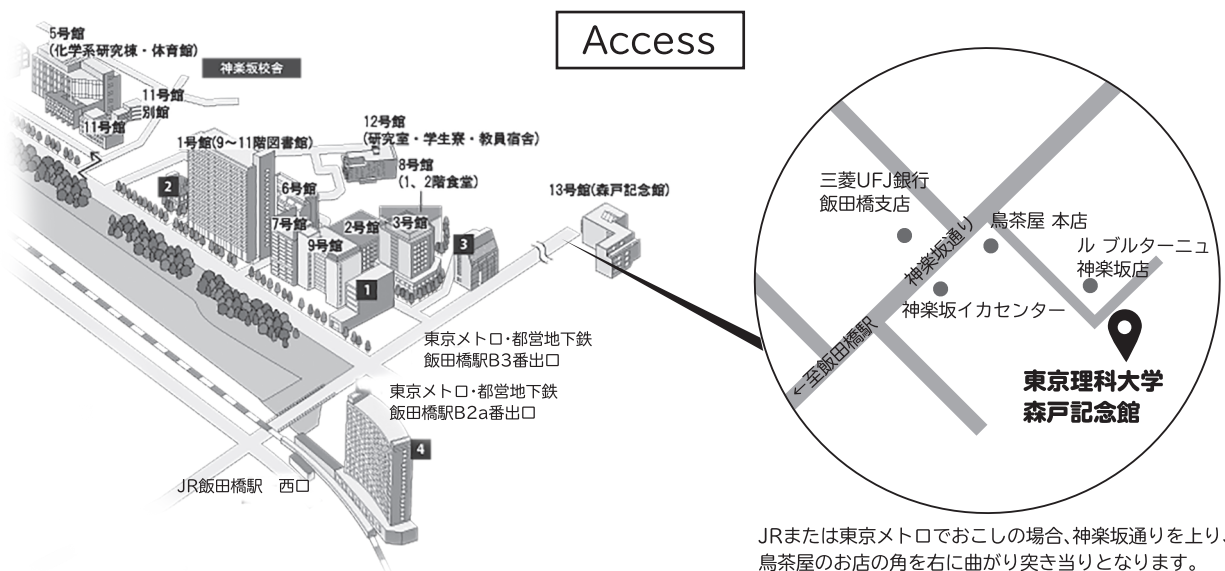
Access

5号館
(化学系研究棟・体育館)

神楽坂校舎

11号館
別館

11号館

1号館(9～11階図書館)

12号館
(研究室・学生寮・教員宿舎)

8号館
(1、2階食堂)

13号館(森戸記念館)

2

6号館

7号館

2号館

3号館

9号館

3

1

東京メトロ・都営地下鉄
飯田橋駅B3番出口

東京メトロ・都営地下鉄
飯田橋駅B2a番出口

4

JR飯田橋駅　西口

三菱UFJ銀行
飯田橋支店

鳥茶屋 本店

ル ブルターニュ
神楽坂店

神楽坂通り

神楽坂イカセンター

←至飯田橋駅

東京理科大学
森戸記念館

JRまたは東京メトロでおこしの場合、神楽坂通りを上り、鳥茶屋のお店の角を右に曲がり突き当りとなります。